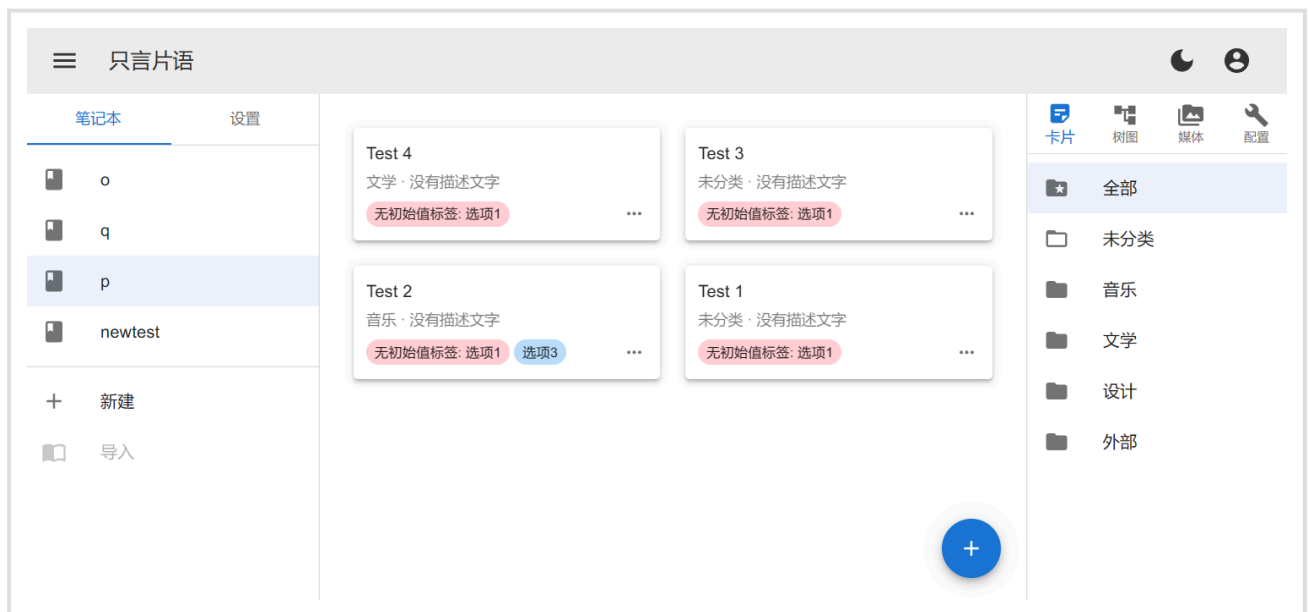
只言片语

笔记本
设置

o
q
p
newtest

新建
导入

Test 4
文学 · 没有描述文字
无初始值标签: 选项1

Test 3
未分类 · 没有描述文字
无初始值标签: 选项1

Test 2
音乐 · 没有描述文字
无初始值标签: 选项1
选项3

Test 1
未分类 · 没有描述文字
无初始值标签: 选项1

卡片
树图
媒体
配置

全部
未分类
音乐
文学
设计
外部